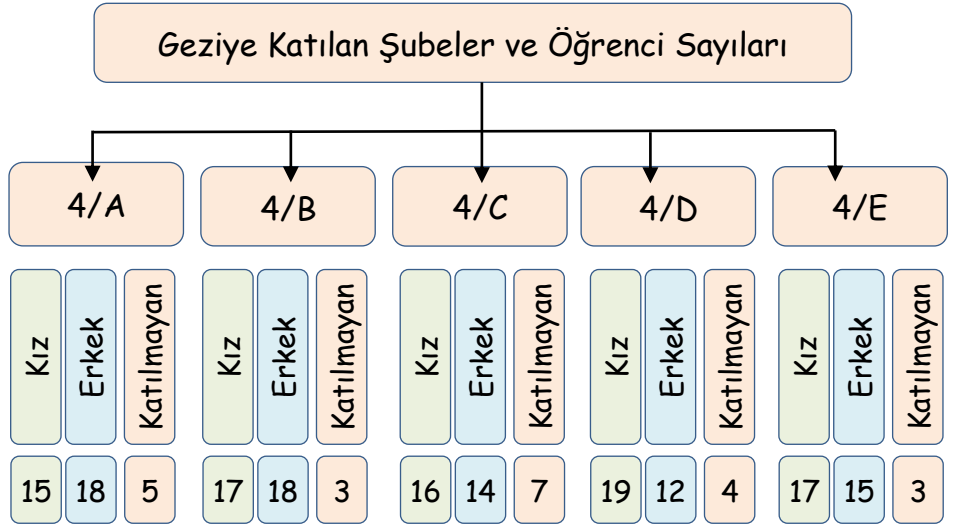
Geziye Katılan Şubeler ve Öğrenci Sayıları

4/A

Kız | Erkek | Katılmayan
15 | 18 | 5

4/B

Kız | Erkek | Katılmayan
17 | 18 | 3

4/C

Kız | Erkek | Katılmayan
16 | 14 | 7

4/D

Kız | Erkek | Katılmayan
19 | 12 | 4

4/E

Kız | Erkek | Katılmayan
17 | 15 | 3